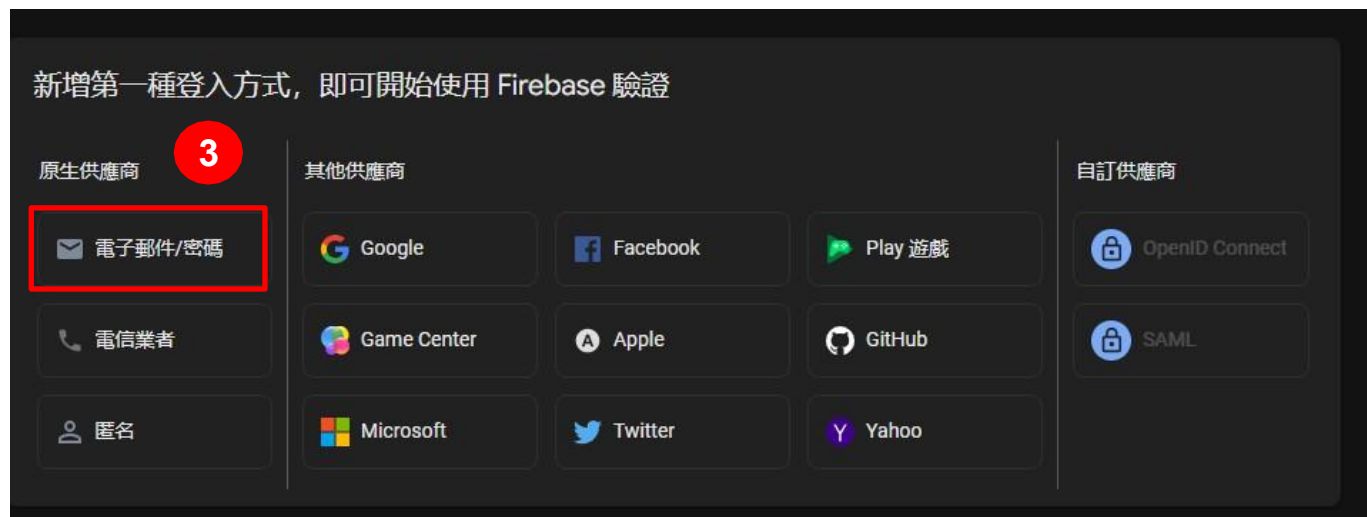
新增第一種登入方式，即可開始使用 Firebase 驗證

原生供應商

3

電子郵件/密碼

電信業者

匿名

其他供應商

Google

Facebook

Play 遊戲

Game Center

Apple

GitHub

Microsoft

Twitter

Y Yahoo

自訂供應商

OpenID Connect

SAML